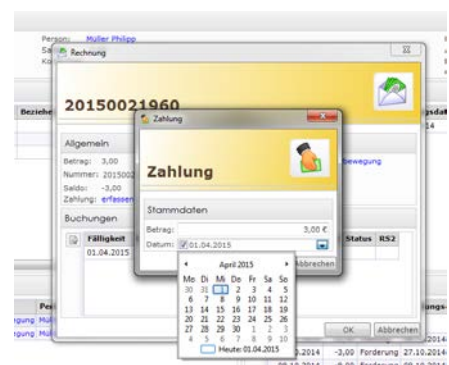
Person: Müller Philipp
Sa
Ko

Rechnung

20150021960

Beziehe

Allgemein
Betrag: 3,00
Nummer: 2015002
Saldo: -3,00
Zahlung: erfassen

Buchungen

Fälligkeit
01.04.2015

Zahlung

Zahlung

Stammdaten
Betrag: 3,00 €
Datum: 01.04.2015

Abbrechen

bewegung

Status RS2

April 2015
| Mo | Di | Mi | Do | Fr | Sa | So |
|---|---|---|---|---|---|---|
| 30 | 31 | 1 | 2 | 3 | 4 | 5 |
| 6 | 7 | 8 | 9 | 10 | 11 | 12 |
| 13 | 14 | 15 | 16 | 17 | 18 | 19 |
| 20 | 21 | 22 | 23 | 24 | 25 | 26 |
| 27 | 28 | 29 | 30 | 1 | 2 | 3 |
| 4 | 5 | 6 | 7 | 8 | 9 | 10 |

Heute: 01.04.2015

OK Abbrechen

Pei
gung Mül
gung Mül

.2014 -3,00 Forderung 27.10.2014